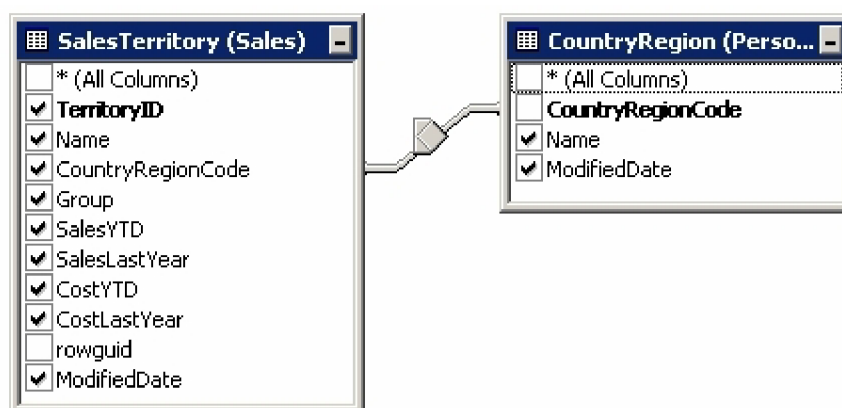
SalesTerritory (Sales)

* (All Columns)
TerritoryID
Name
CountryRegionCode
Group
SalesYTD
SalesLastYear
CostYTD
CostLastYear
rowguid
ModifiedDate

CountryRegion (Perso...

* (All Columns)
CountryRegionCode
Name
ModifiedDate